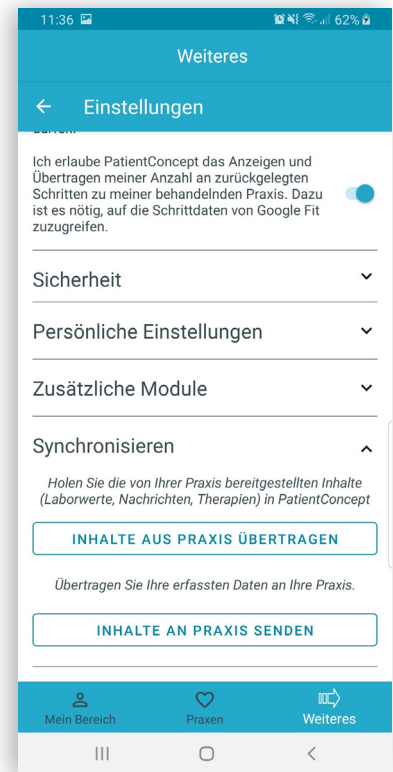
11:36 62%

Weiteres

Einstellungen

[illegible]

Ich erlaube PatientConcept das Anzeigen und Übertragen meiner Anzahl an zurückgelegten Schritten zu meiner behandelnden Praxis. Dazu ist es nötig, auf die Schrittdaten von Google Fit zuzugreifen.

Sicherheit

Persönliche Einstellungen

Zusätzliche Module

Synchronisieren

Holen Sie die von Ihrer Praxis bereitgestellten Inhalte (Laborwerte, Nachrichten, Therapien) in PatientConcept

INHALTE AUS PRAXIS ÜBERTRAGEN

Übertragen Sie Ihre erfassten Daten an Ihre Praxis.

INHALTE AN PRAXIS SENDEN

Mein Bereich

Praxen

Weiteres